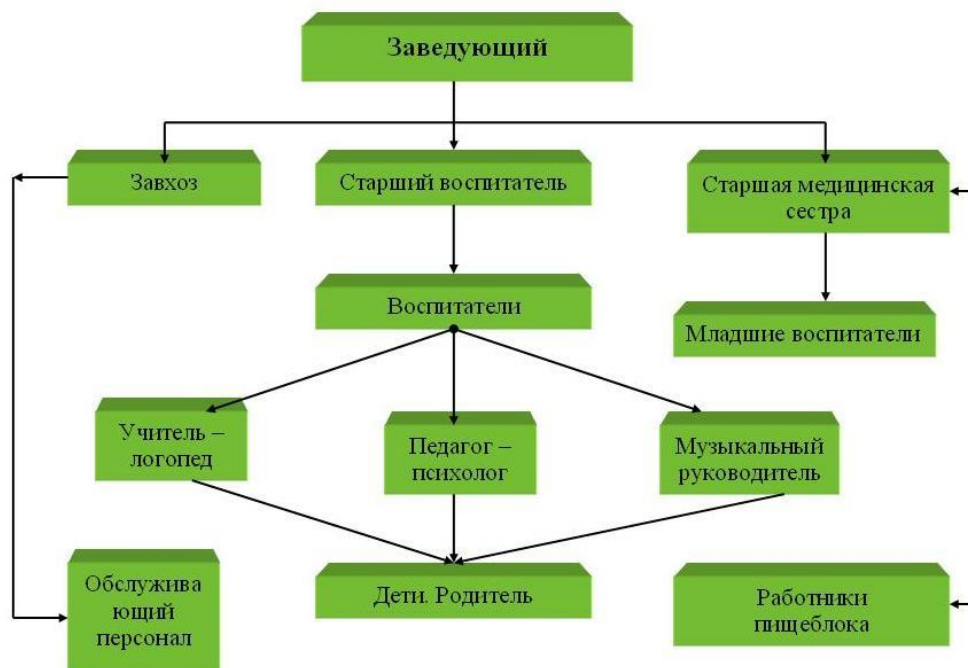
Заведующий

Завхоз

Старший воспитатель

Старшая медицинская сестра

Воспитатели

Младшие воспитатели

Учитель – логопед

Педагог – психолог

Музыкальный руководитель

Обслужива ющий персонал

Дети. Родитель

Работники пищеблока